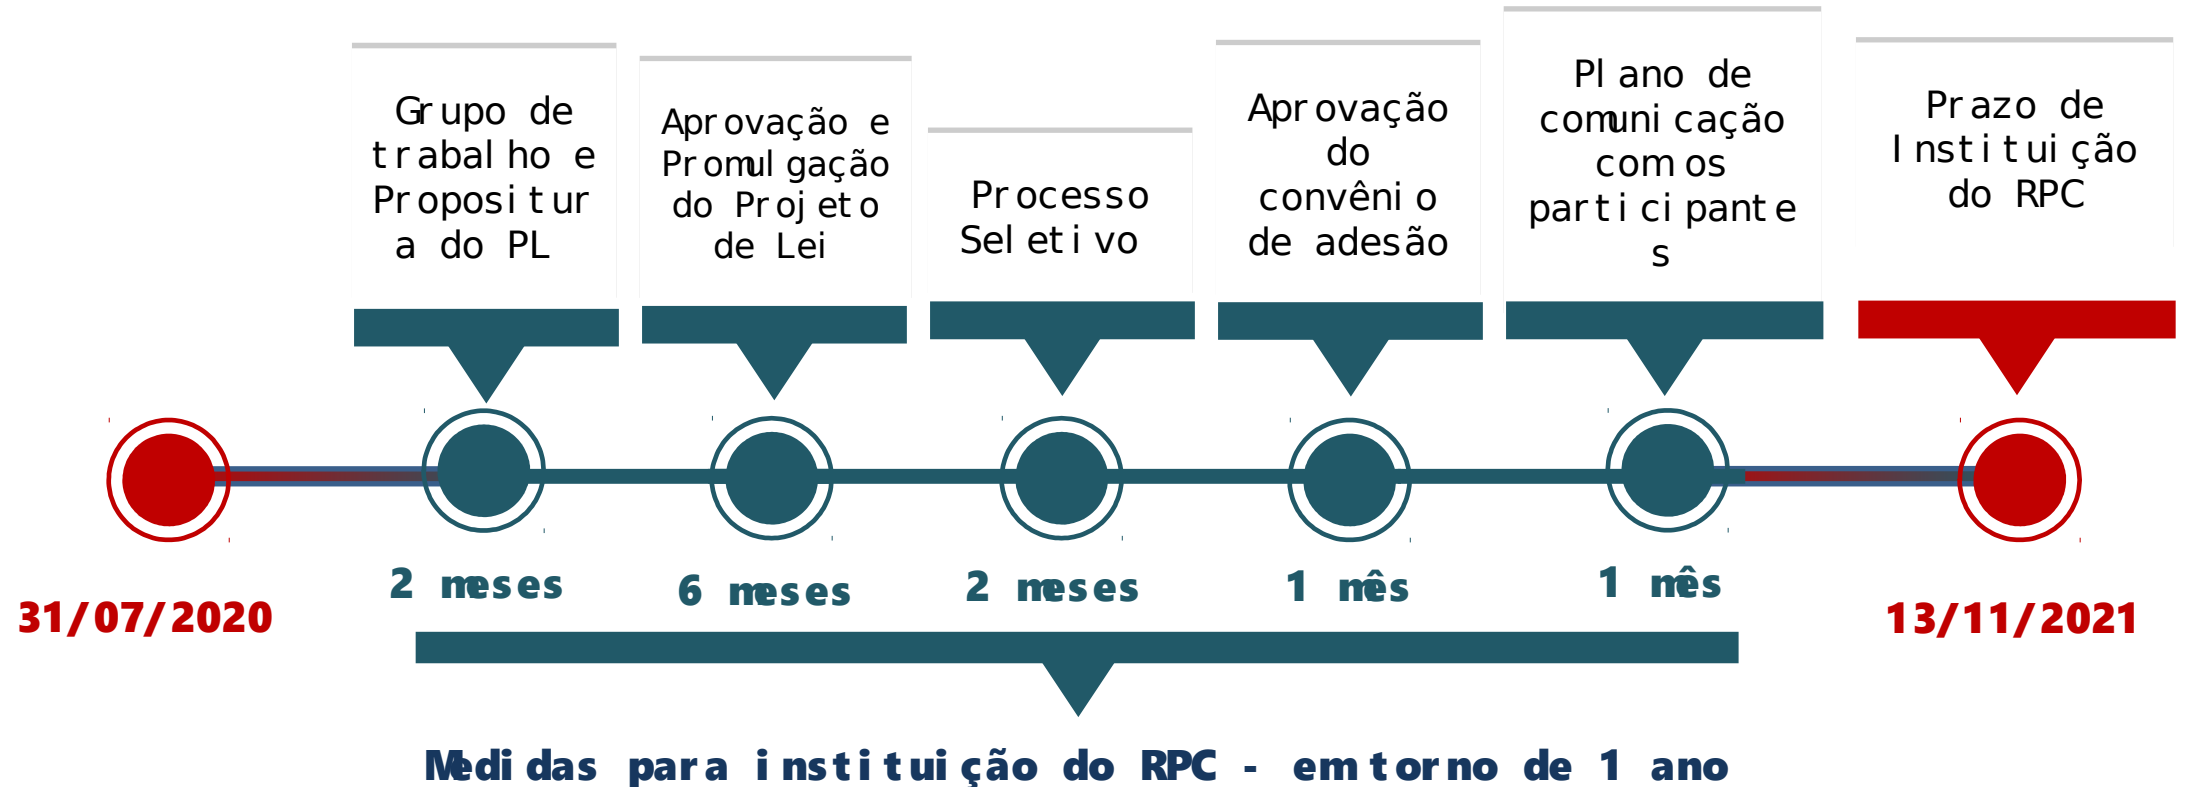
Grupo de trabalho e Propositura do PL

Aprovação e Promulgação do Projeto de Lei

Processo Seletivo

Aprovação do convênio de adesão

Plano de comunicação com os participantes

Prazo de Instituição do RPC

31/07/2020

2 meses

6 meses

2 meses

1 mês

1 mês

13/11/2021

Medidas para instituição do RPC - em torno de 1 ano